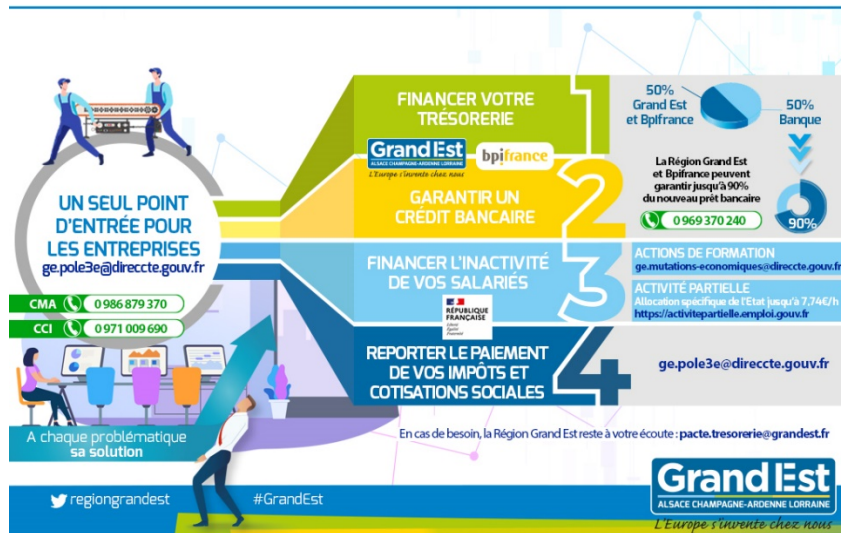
UN SEUL POINT D'ENTRÉE POUR LES ENTREPRISES
ge.pole3e@direccte.gouv.fr

CMA 0 986 879 370
CCI 0 971 009 690

A chaque problématique sa solution

1
FINANCER VOTRE TRÉSORERIE

Grand Est
ALSACE CHAMPAGNE-ARDENNE LORRAINE
L'Europe s'invente chez nous

bpifrance

50% Grand Est et Bpifrance
50% Banque

2
GARANTIR UN CRÉDIT BANCAIRE

La Région Grand Est et Bpifrance peuvent garantir jusqu'à 90% du nouveau prêt bancaire
0 969 370 240
90%

3
FINANCER L'INACTIVITÉ DE VOS SALARIÉS

RÉPUBLIQUE FRANÇAISE
Liberté
Égalité
Fraternité

ACTIONS DE FORMATION
ge.mutations-economiques@direccte.gouv.fr
ACTIVITÉ PARTIELLE
Allocation spécifique de l'Etat jusqu'à 7,74€/h
https://activitepartielle.emploi.gouv.fr

4
REPORTER LE PAIEMENT DE VOS IMPÔTS ET COTISATIONS SOCIALES

ge.pole3e@direccte.gouv.fr

En cas de besoin, la Région Grand Est reste à votre écoute : pacte.tresorerie@grandest.fr

regiongrandest
#GrandEst

Grand Est
ALSACE CHAMPAGNE-ARDENNE LORRAINE
L'Europe s'invente chez nous